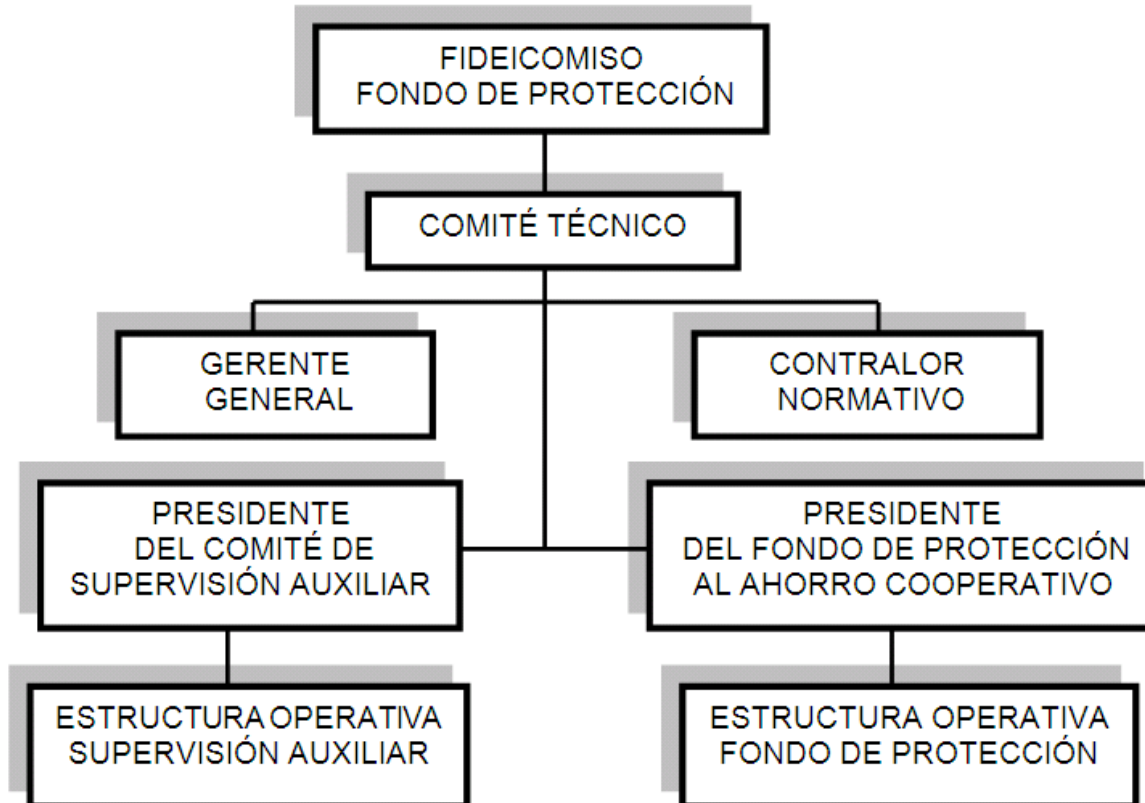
FIDEICOMISO
FONDO DE PROTECCIÓN

COMITÉ TÉCNICO

GERENTE
GENERAL

CONTRALOR
NORMATIVO

PRESIDENTE
DEL COMITÉ DE
SUPERVISIÓN AUXILIAR

PRESIDENTE
DEL FONDO DE PROTECCIÓN
AL AHORRO COOPERATIVO

ESTRUCTURA OPERATIVA
SUPERVISIÓN AUXILIAR

ESTRUCTURA OPERATIVA
FONDO DE PROTECCIÓN